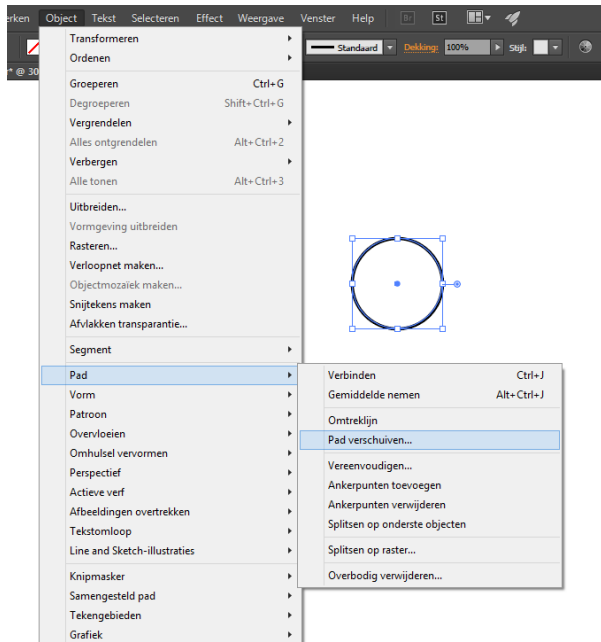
erken Object Tekst Selecteren Effect Weergave Venster Help Br St

Standaard Dekking: 100% Stijl:

* @ 30

Transformeren
Ordenen

Groeperen Ctrl+G
Degroeperen Shift+Ctrl+G
Vergrendelen
Alles ontgrendelen Alt+Ctrl+2
Verbergen
Alle tonen Alt+Ctrl+3

Uitbreiden...
Vormgeving uitbreiden
Rasteren...
Verloopnet maken...
Objectmozaïek maken...
Snijtekens maken
Afvlakken transparantie...

Segment

Pad
Vorm
Patroon
Overvloeien
Omhulsel vervormen
Perspectief
Actieve verf
Afbeeldingen overtrekken
Tekstomloop
Line and Sketch-illustraties

Knipmasker
Samengesteld pad
Tekengebieden
Grafiek

Verbinden Ctrl+J
Gemiddelde nemen Alt+Ctrl+J

Omtreklijn
Pad verschuiven...

Vereenvoudigen...
Ankerpunten toevoegen
Ankerpunten verwijderen
Splitsen op onderste objecten

Splitsen op raster...

Overbodig verwijderen...